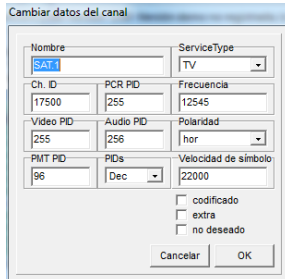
Cambiar datos del canal

Nombre
SAT.1
ServiceType
TV
Ch. ID
17500
PCR PID
255
Frecuencia
12545
Video PID
255
Audio PID
256
Polaridad
hor
PMT PID
96
PIDs
Dec
Velocidad de símbolo
22000
codificado
extra
no deseado
Cancelar
OK